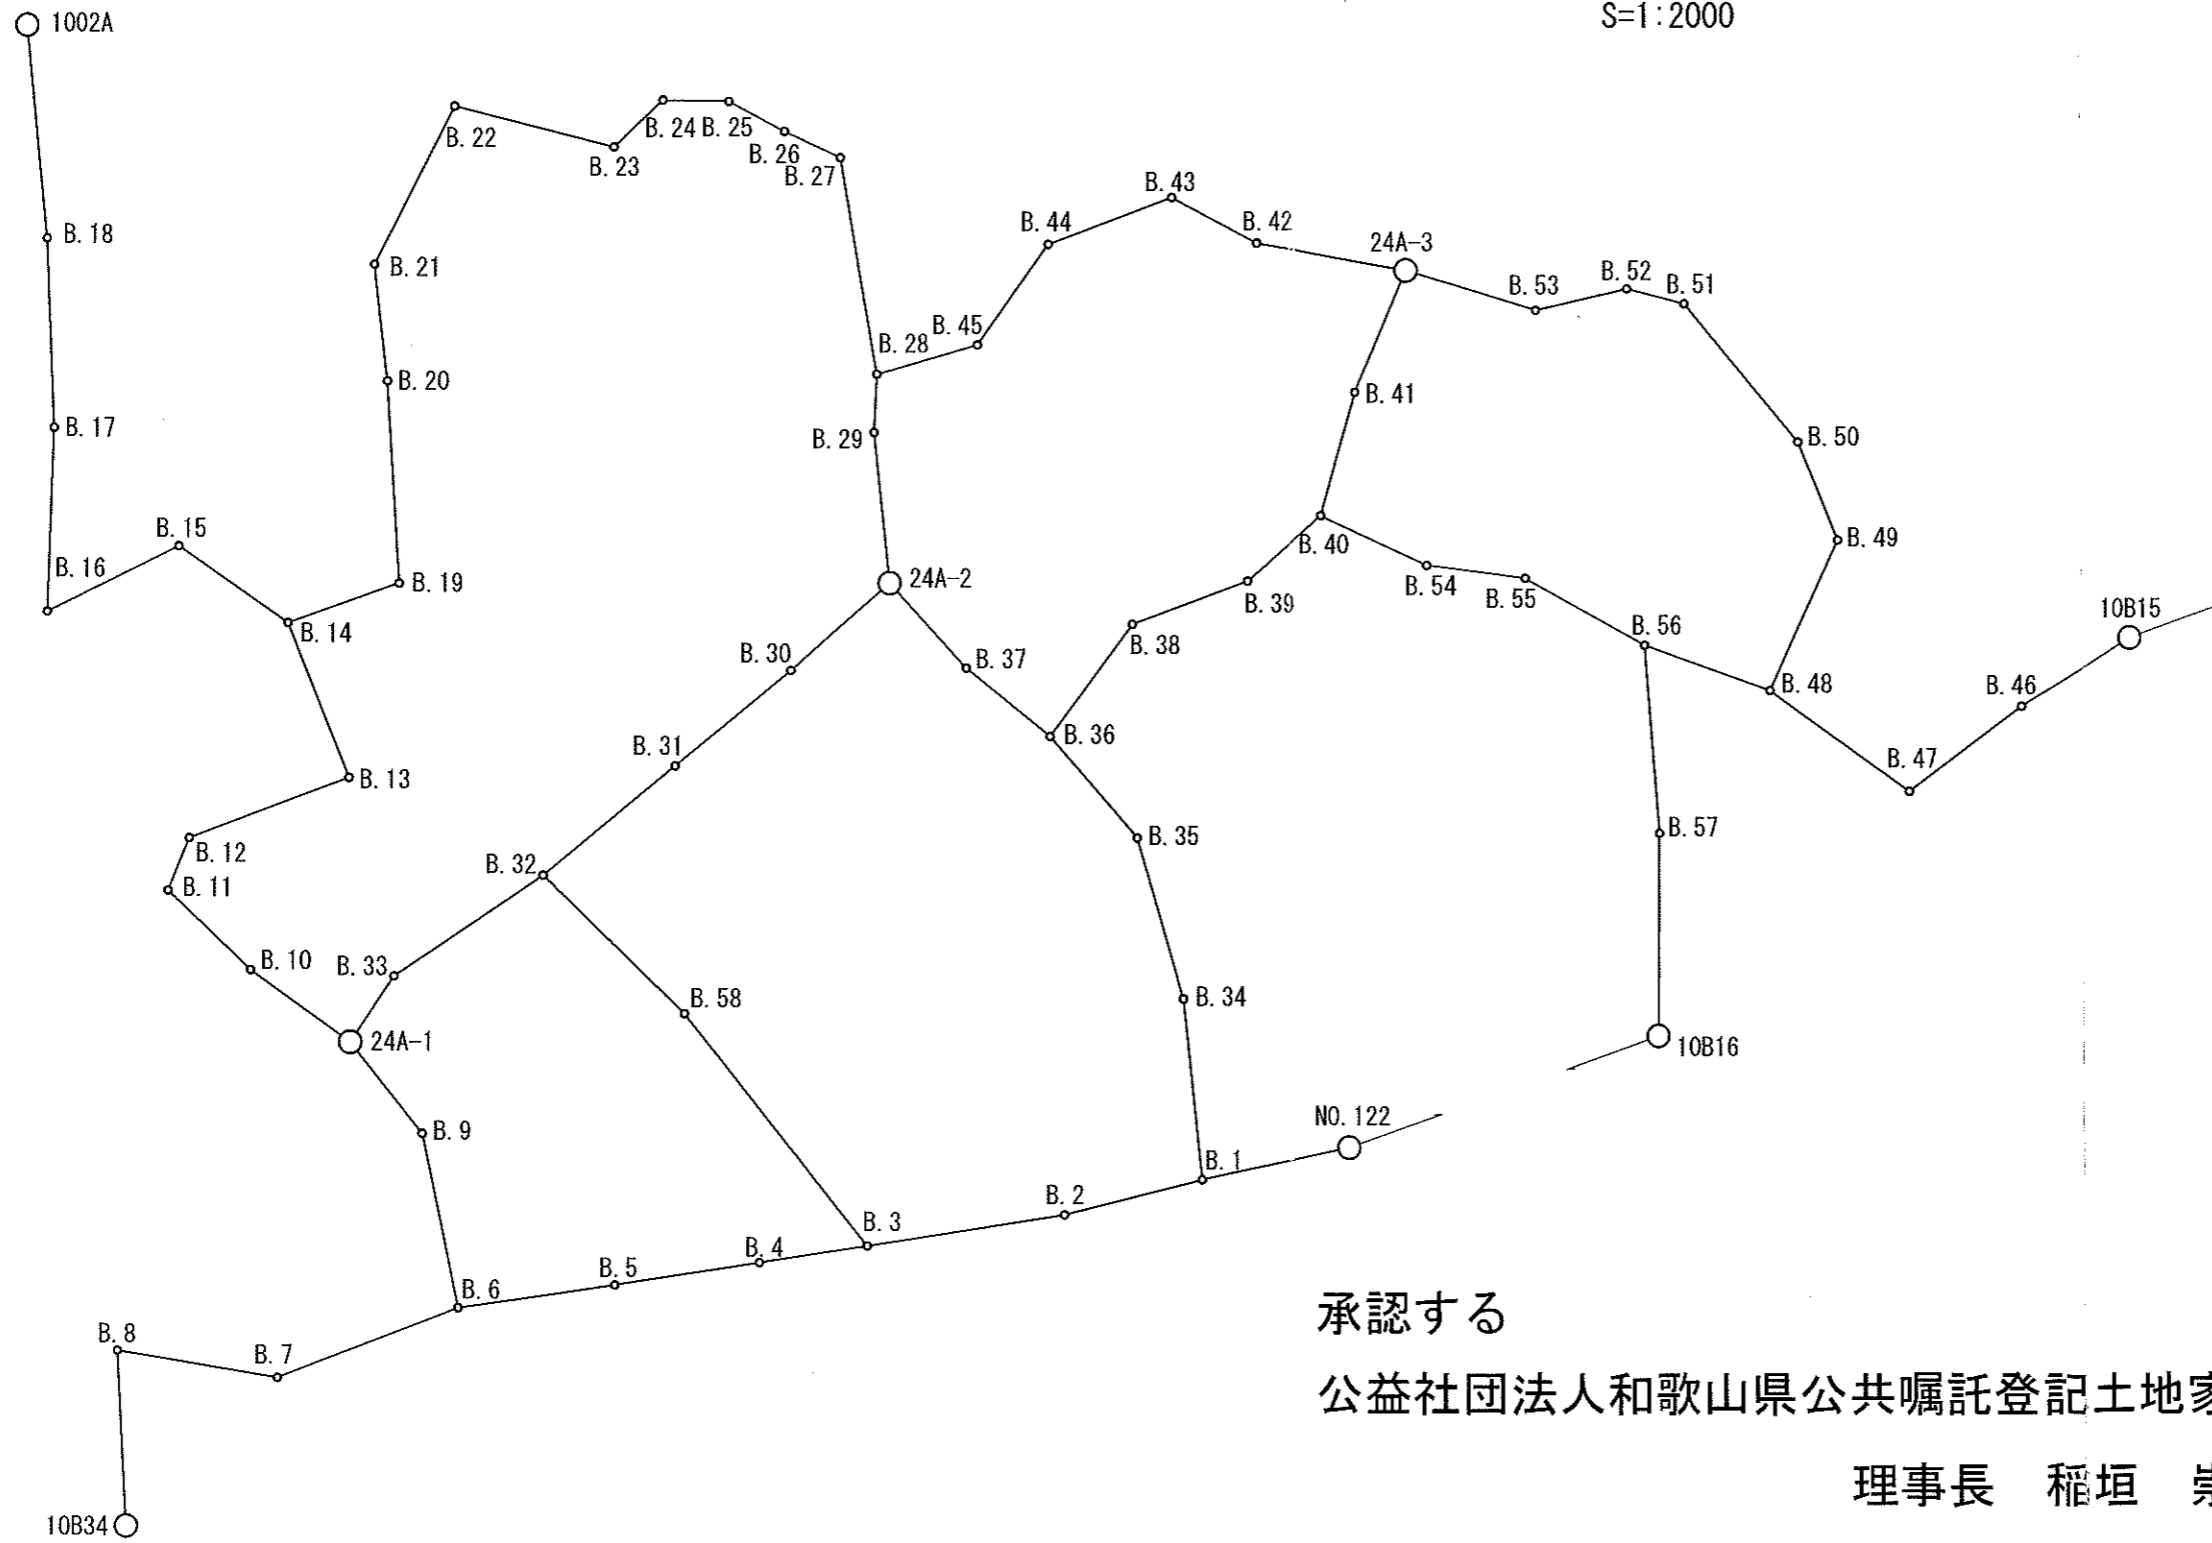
1002A

S=1:2000

B. 22
B. 23
B. 24 B. 25
B. 26
B. 27
B. 18
B. 21
B. 43
B. 44
B. 42
24A-3
B. 53
B. 52
B. 51
B. 45
B. 28
B. 20
B. 41
B. 17
B. 29
B. 50
B. 15
B. 16
B. 19
24A-2
B. 40
B. 49
B. 39
B. 54
B. 55
B. 14
B. 30
B. 37
B. 38
B. 56
10B15
B. 48
B. 46
B. 36
B. 31
B. 47
B. 13
B. 35
B. 57
B. 12
B. 32
B. 11
B. 10
B. 33
B. 58
B. 34
24A-1
10B16
B. 9
NO. 122
B. 1
B. 2
B. 3
B. 4
B. 5
B. 6
B. 8
B. 7
10B34

承認する
公益社団法人和歌山県公共嘱託登記土地家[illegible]
理事長　稲垣　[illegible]